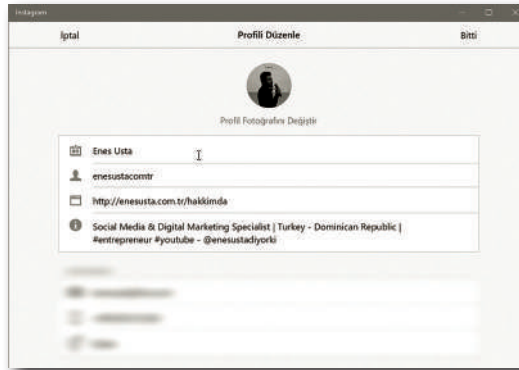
Instagram

İptal

Profili Düzenle

Bitti

Profil Fotoğrafını Değiştir

Enes Usta

enesustacomtr

http://enesusta.com.tr/hakkimda

Social Media & Digital Marketing Specialist | Turkey - Dominican Republic | #entrepreneur #youtube - @enesustadiyorki